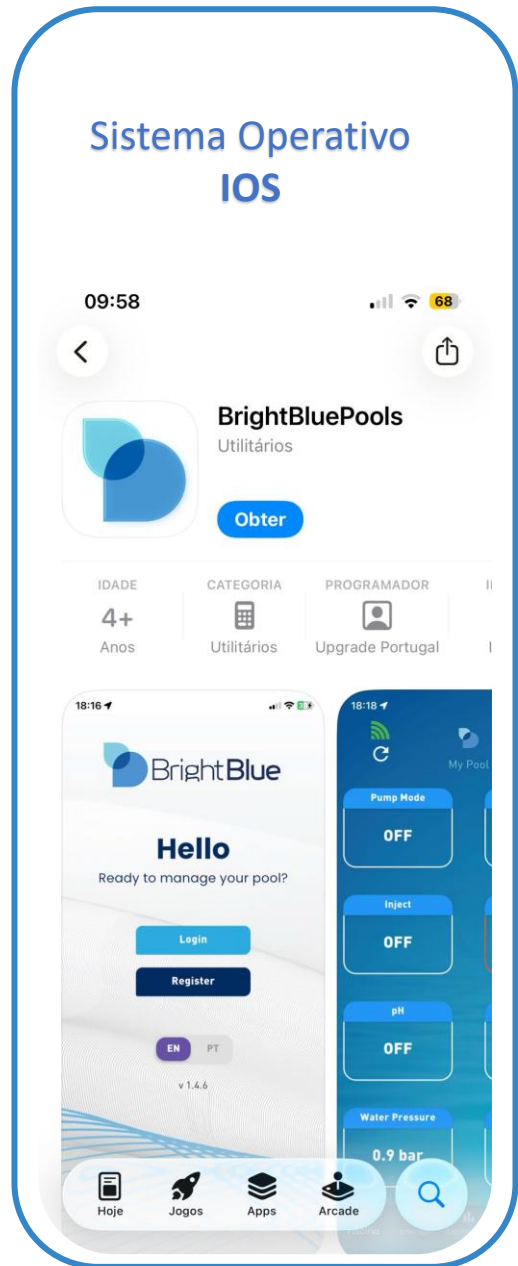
Sistema Operativo
IOS

09:58
68

BrightBluePools
Utilitários

Obter

IDADE
4+
Anos

CATEGORIA
Utilitários

PROGRAMADOR
Upgrade Portugal

18:16

BrightBlue

Hello
Ready to manage your pool?

Login
Register

EN PT

v 1.4.6

18:18

My Pool

Pump Mode
OFF

Inject
OFF

pH
OFF

Water Pressure
0.9 bar

Hoje
Jogos
Apps
Arcade